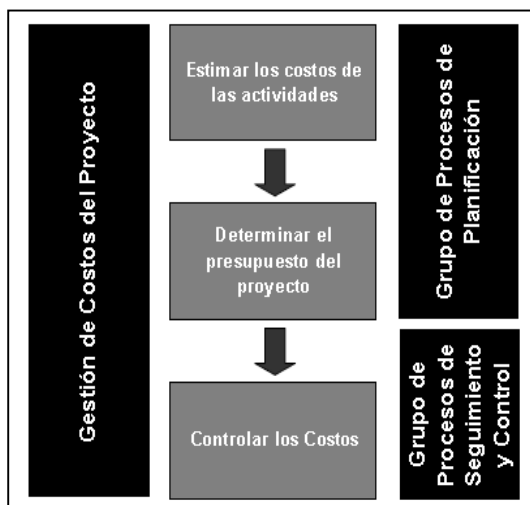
Gestión de Costos del Proyecto

Estimar los costos de las actividades

Determinar el presupuesto del proyecto

Controlar los Costos

Grupo de Procesos de Planificación

Grupo de Procesos de Seguimiento y Control